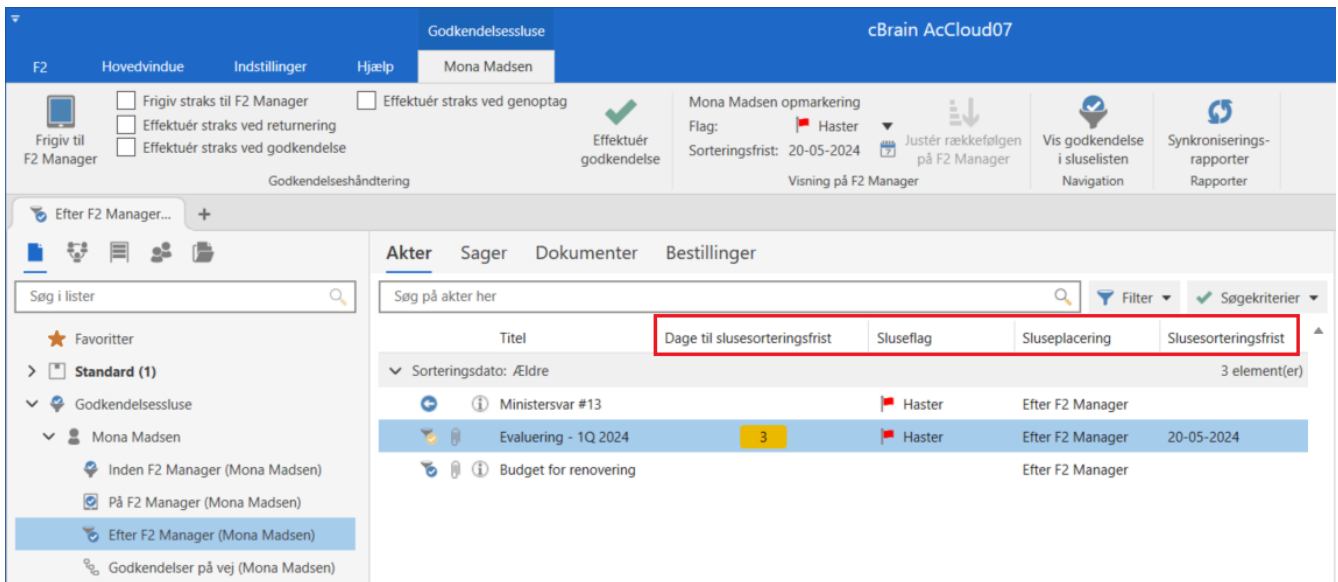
Godkendelsessluse

cBrain AcCloud07

F2 Hovedvindue Indstillinger Hjælp Mona Madsen

Frigiv til F2 Manager

Frigiv straks til F2 Manager
Effektuér straks ved returnering
Effektuér straks ved godkendelse
Effektuér straks ved genoptag

Effektuér godkendelse

Godkendelseshåndtering

Mona Madsen opmarkering
Flag: Haster
Sorteringsfrist: 20-05-2024

Justér rækkefølgen på F2 Manager

Visning på F2 Manager

Vis godkendelse i sluselisten

Navigation

Synkroniserings-rapporter

Rapporter

Efter F2 Manager... +

Søg i lister

Favoritter
Standard (1)
Godkendelsessluse
Mona Madsen
Inden F2 Manager (Mona Madsen)
På F2 Manager (Mona Madsen)
Efter F2 Manager (Mona Madsen)
Godkendelser på vej (Mona Madsen)

Akter Sager Dokumenter Bestillinger

Søg på akter her

Filter Søgekriterier

| Titel | Dage til slusesorteringsfrist | Sluseflag | Sluseplacering | Slusesorteringsfrist |
|---|---|---|---|---|
| Sorteringsdato: Ældre | | | | 3 element(er) |
| Ministersvar #13 | | Haster | Efter F2 Manager | |
| Evaluering - 1Q 2024 | 3 | Haster | Efter F2 Manager | 20-05-2024 |
| Budget for renovering | | | Efter F2 Manager | |